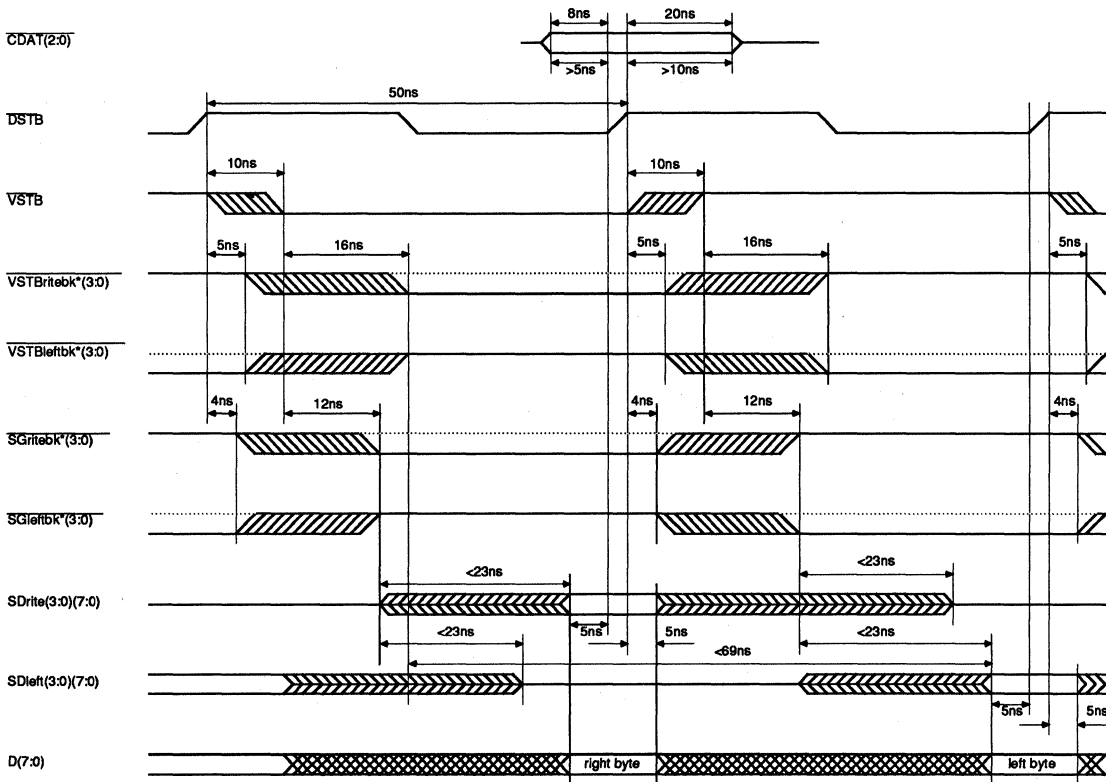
8ns
20ns
$\overline{CDAT(2:0)}$
>5ns
>10ns
50ns
$\overline{DSTB}$
10ns
10ns
$\overline{VSTB}$
5ns
16ns
5ns
16ns
5ns
$\overline{VSTBritebk*(3:0)}$
$\overline{VSTBleftbk*(3:0)}$
4ns
12ns
4ns
12ns
4ns
$\overline{SGritebk*(3:0)}$
$\overline{SGleftbk*(3:0)}$
<23ns
<23ns
SDrite(3:0)(7:0)
5ns
<23ns
5ns
<23ns
<69ns
SDleft(3:0)(7:0)
5ns
5ns
D(7:0)
right byte
left byte